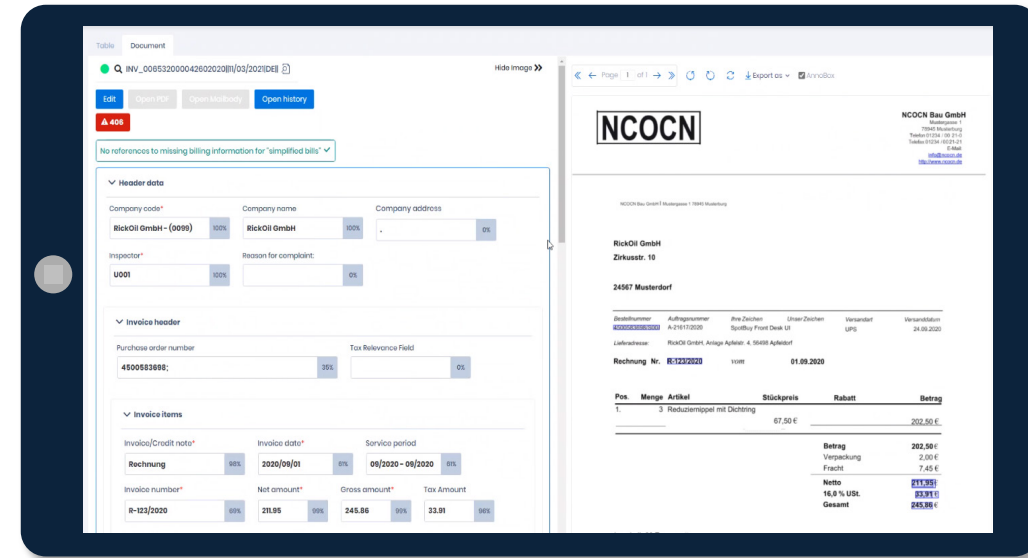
Table Document

INV_006532000042602020|11/03/2021|DE||

Hide image »

Edit Open PDF Open Mailbody Open history

406

No references to missing billing information for "simplified bills"

Header data

Company code* RickOil GmbH - (0099) 100%
Company name RickOil GmbH 100%
Company address . 0%
Inspector* U001 100%
Reason for complaint: 0%

Invoice header

Purchase order number 4500583698; 35%
Tax Relevance Field 0%

Invoice items

Invoice/Credit note* Rechnung 98%
Invoice date* 2020/09/01 61%
Service period 09/2020 - 09/2020 61%
Invoice number* R-123/2020 66%
Net amount* 211.95 99%
Gross amount* 245.86 99%
Tax Amount 33.91 96%

« ← Page 1 of 1 → » Export as AnnoBox

NCOCN

NCOCN Bau GmbH
Mustergasse 1
78945 Musterburg
Telefon 01234 / 00-21-0
Telefax 01234 / 00-21-21
E-Mail
info@ncocn.de
http://www.ncocn.de

NCOCN Bau GmbH Mustergasse 1 78945 Musterburg

RickOil GmbH
Zirkusstr. 10

24567 Musterdorf

| Bestellnummer | Auftragsnummer | Ihre Zeichen | Unser Zeichen | Versandart | Versanddatum |
|---|---|---|---|---|---|
| 4500583698 | A-21617/2020 | SpotBuy Front Desk UI | | UPS | 24.09.2020 |

Lieferadresse: RickOil GmbH, Anlage Apfelstr. 4, 56498 Apfeldorf

Rechnung Nr. R-123/2020 vom 01.09.2020

| Pos. | Menge | Artikel | Stückpreis | Rabatt | Betrag |
|---|---|---|---|---|---|
| 1. | 3 | Reduziernippel mit Dichtring | 67,50 € | | 202,50 € |

Betrag 202,50 €
Verpackung 2,00 €
Fracht 7,45 €
Netto 211,95 €
16,0 % USt. 33,91 €
Gesamt 245,86 €